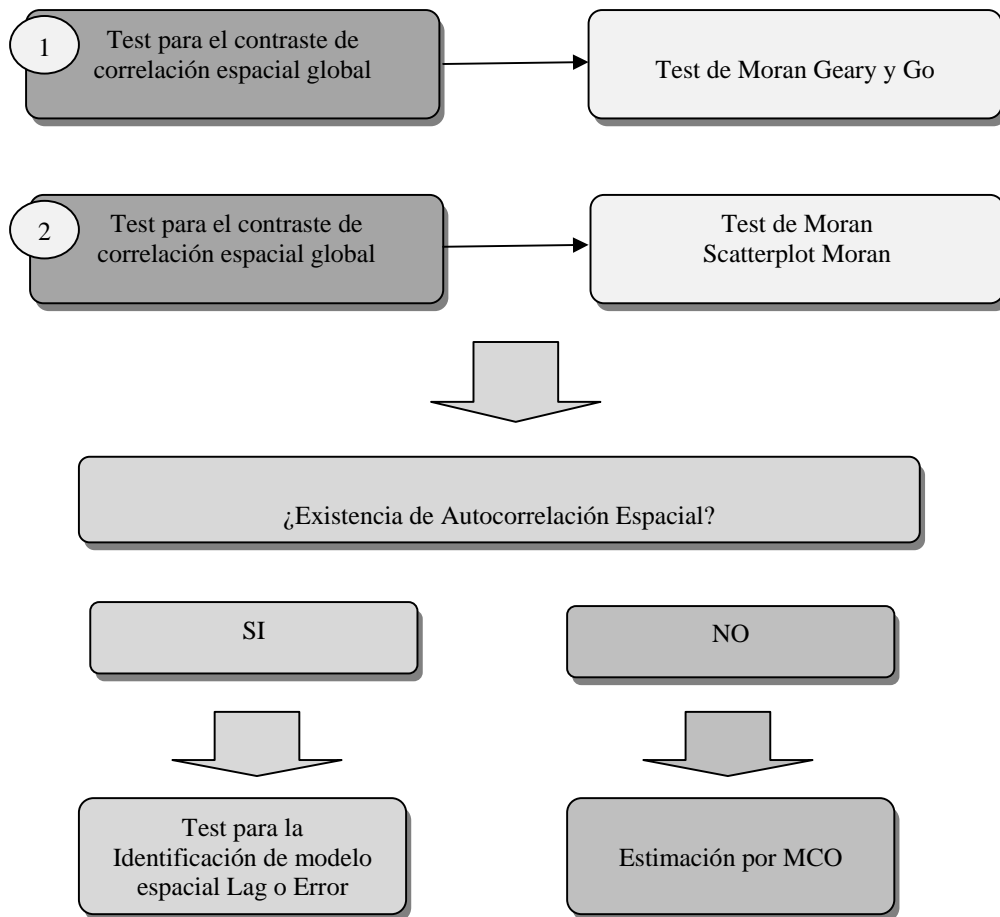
1

Test para el contraste de correlación espacial global

Test de Moran Geary y Go

2

Test para el contraste de correlación espacial global

Test de Moran
Scatterplot Moran

¿Existencia de Autocorrelación Espacial?

SI

NO

Test para la Identificación de modelo espacial Lag o Error

Estimación por MCO